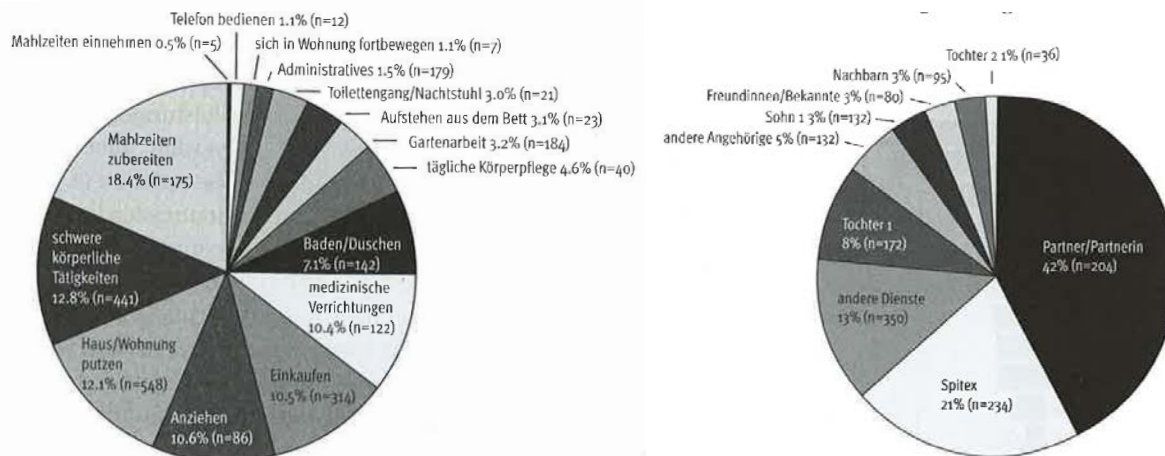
Telefon bedienen 1.1% (n=12)
Mahlzeiten einnehmen 0.5% (n=5)
sich in Wohnung fortbewegen 1.1% (n=7)
Administratives 1.5% (n=179)
Toilettengang/Nachtstuhl 3.0% (n=21)
Aufstehen aus dem Bett 3.1% (n=23)
Gartenarbeit 3.2% (n=184)
tägliche Körperpflege 4.6% (n=40)
Mahlzeiten zubereiten 18.4% (n=175)
schwere körperliche Tätigkeiten 12.8% (n=441)
Baden/Duschen 7.1% (n=142)
medizinische Verrichtungen 10.4% (n=122)
Haus/Wohnung putzen 12.1% (n=548)
Einkaufen 10.5% (n=314)
Anziehen 10.6% (n=86)

Tochter 2 1% (n=36)
Nachbarn 3% (n=95)
Freundinnen/Bekannte 3% (n=80)
Sohn 1 3% (n=132)
andere Angehörige 5% (n=132)
Tochter 1 8% (n=172)
Partner/Partnerin 42% (n=204)
andere Dienste 13% (n=350)
Spitex 21% (n=234)